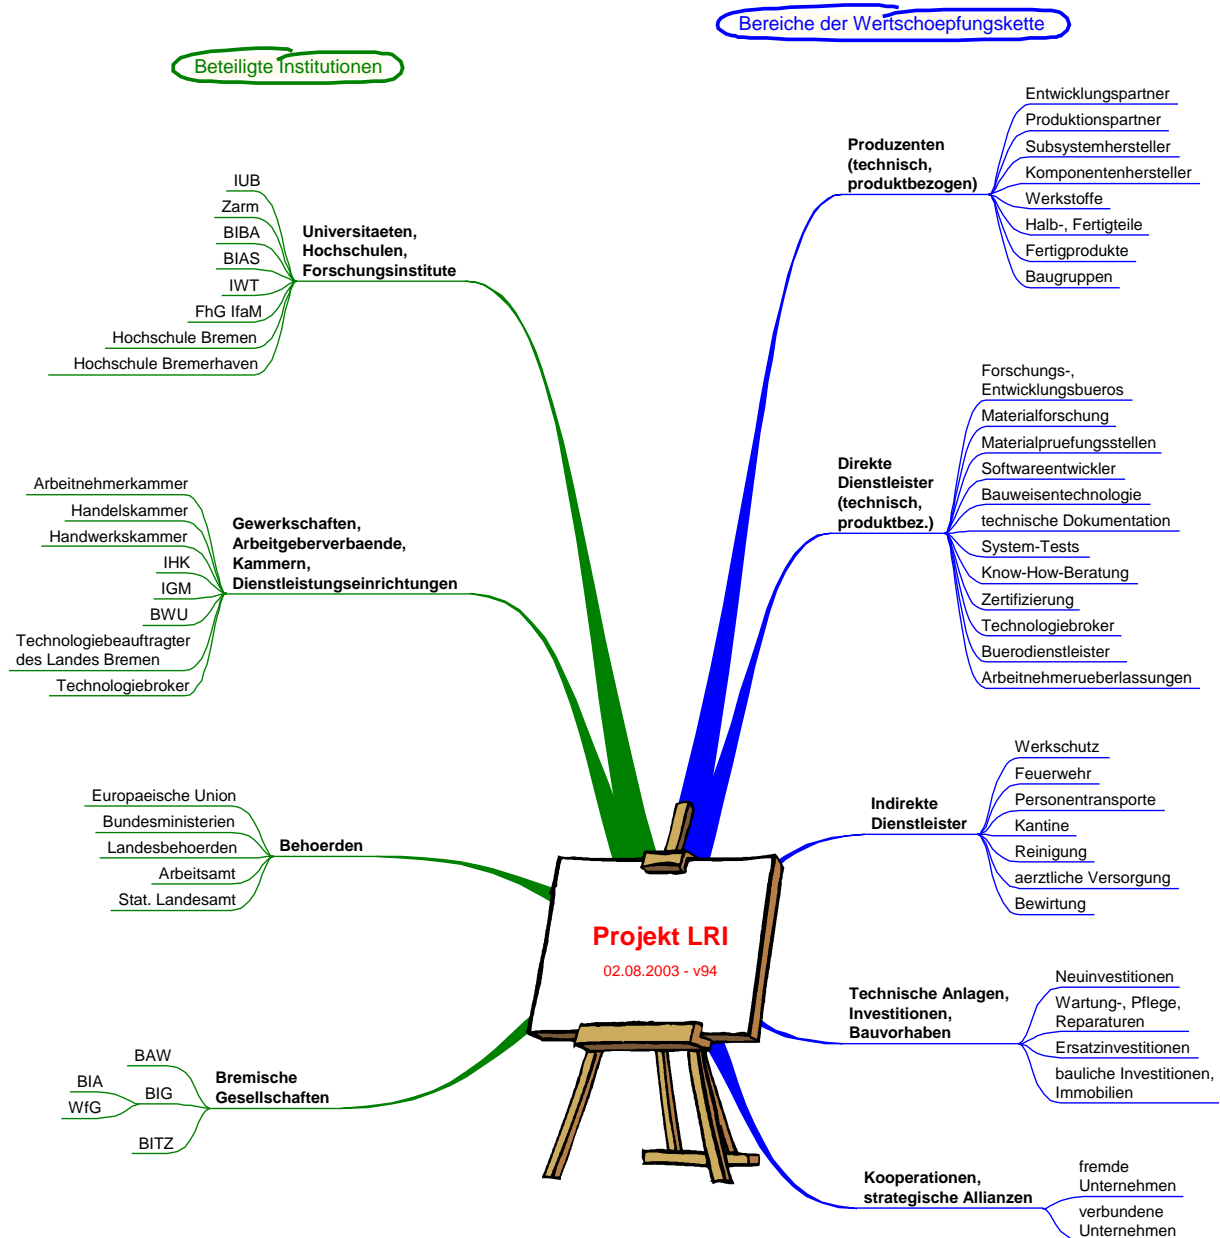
Beteiligte Institutionen

Bereiche der Wertschoepfungskette

Universitaeten, Hochschulen, Forschungsinstitute
IUB
Zarm
BIBA
BIAS
IWT
FhG IfaM
Hochschule Bremen
Hochschule Bremerhaven

Gewerkschaften, Arbeitgeberverbaende, Kammern, Dienstleistungseinrichtungen
Arbeitnehmerkammer
Handelskammer
Handwerkskammer
IHK
IGM
BWU
Technologiebeauftragter des Landes Bremen
Technologiebroker

Behoerden
Europaeische Union
Bundesministerien
Landesbehoerden
Arbeitsamt
Stat. Landesamt

Bremische Gesellschaften
BAW
BIA
BIG
WfG
BITZ

Projekt LRI
02.08.2003 - v94

Produzenten (technisch, produktbezogen)
Entwicklungspartner
Produktionspartner
Subsystemhersteller
Komponentenhersteller
Werkstoffe
Halb-, Fertigteile
Fertigprodukte
Baugruppen

Direkte Dienstleister (technisch, produktbez.)
Forschungs-, Entwicklungsbueros
Materialforschung
Materialpruefungsstellen
Softwareentwickler
Bauweisentechnologie
technische Dokumentation
System-Tests
Know-How-Beratung
Zertifizierung
Technologiebroker
Buerodienstleister
Arbeitnehmerueberlassungen

Indirekte Dienstleister
Werkschutz
Feuerwehr
Personentransporte
Kantine
Reinigung
aerztliche Versorgung
Bewirtung

Technische Anlagen, Investitionen, Bauvorhaben
Neuinvestitionen
Wartung-, Pflege, Reparaturen
Ersatzinvestitionen
bauliche Investitionen, Immobilien

Kooperationen, strategische Allianzen
fremde Unternehmen
verbundene Unternehmen